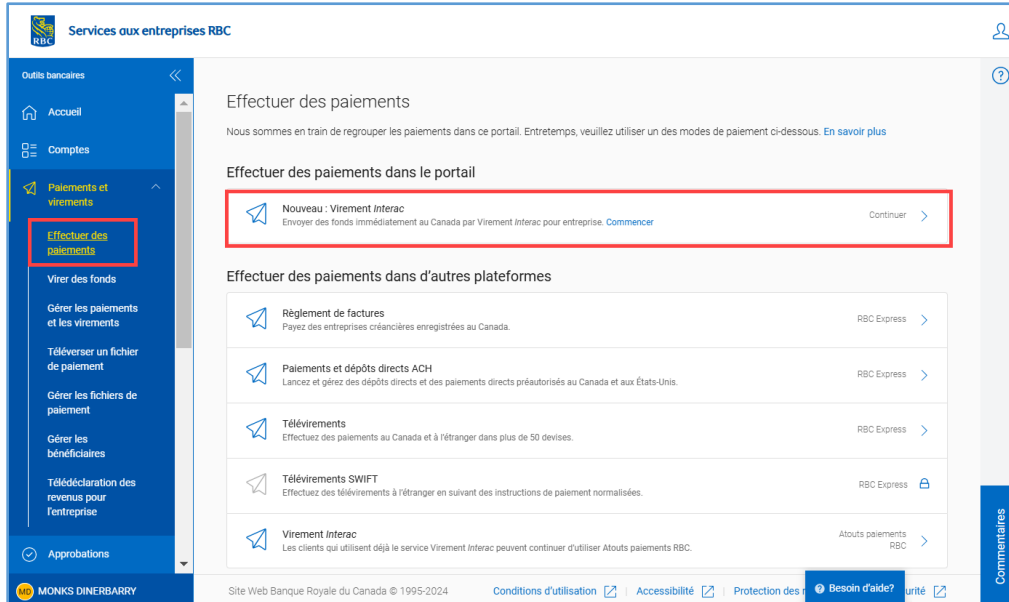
RBC Services aux entreprises RBC

Outils bancaires

Accueil

Comptes

Paiements et virements

Effectuer des paiements

Virer des fonds

Gérer les paiements et les virements

Téléverser un fichier de paiement

Gérer les fichiers de paiement

Gérer les bénéficiaires

Télédéclaration des revenus pour l'entreprise

Approbations

MD MONKS DINERBARRY

Effectuer des paiements

Nous sommes en train de regrouper les paiements dans ce portail. Entretemps, veuillez utiliser un des modes de paiement ci-dessous. En savoir plus

Effectuer des paiements dans le portail

Nouveau : Virement Interac
Envoyer des fonds immédiatement au Canada par Virement Interac pour entreprise. Commencer
Continuer

Effectuer des paiements dans d'autres plateformes

Règlement de factures
Payez des entreprises créancières enregistrées au Canada.
RBC Express

Paiements et dépôts directs ACH
Lancez et gérez des dépôts directs et des paiements directs préautorisés au Canada et aux États-Unis.
RBC Express

Télévirements
Effectuez des paiements au Canada et à l'étranger dans plus de 50 devises.
RBC Express

Télévirements SWIFT
Effectuez des télévirements à l'étranger en suivant des instructions de paiement normalisées.
RBC Express

Virement Interac
Les clients qui utilisent déjà le service Virement Interac peuvent continuer d'utiliser Atouts paiements RBC.
Atouts paiements RBC

Commentaires

Site Web Banque Royale du Canada © 1995-2024 Conditions d'utilisation Accessibilité Protection des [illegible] Besoin d'aide? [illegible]urité